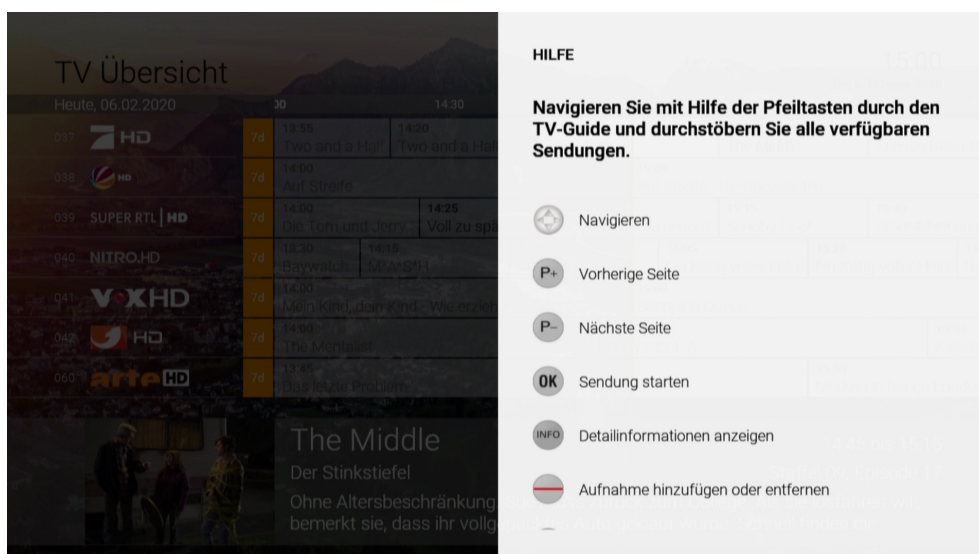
TV Übersicht

Heute, 06.02.2020

037 HD
038
039 SUPER RTL HD
040 NITRO.HD
041 VOXHD
042 HD
060 arte HD

| 7d | 13:55 Two and a Half | 14:20 Two and a Half |
| 7d | 14:00 Auf Streife | |
| 7d | 14:00 Die Tom und Jerry | 14:25 Voll zu spät |
| 7d | 13:30 Baywatch | 14:15 M\*A\*S\*H |
| 7d | 14:00 Mein Kind, dein Kind - Wie erzieh | |
| 7d | 14:00 The Mentalist | |
| 7d | 13:45 Das letzte Problem | |

The Middle

Der Stinkstiefel

Ohne Altersbeschränkung bemerkt sie, dass ihr vollge

HILFE

Navigieren Sie mit Hilfe der Pfeiltasten durch den TV-Guide und durchstöbern Sie alle verfügbaren Sendungen.

Navigieren

P+ Vorherige Seite

P– Nächste Seite

OK Sendung starten

INFO Detailinformationen anzeigen

Aufnahme hinzufügen oder entfernen